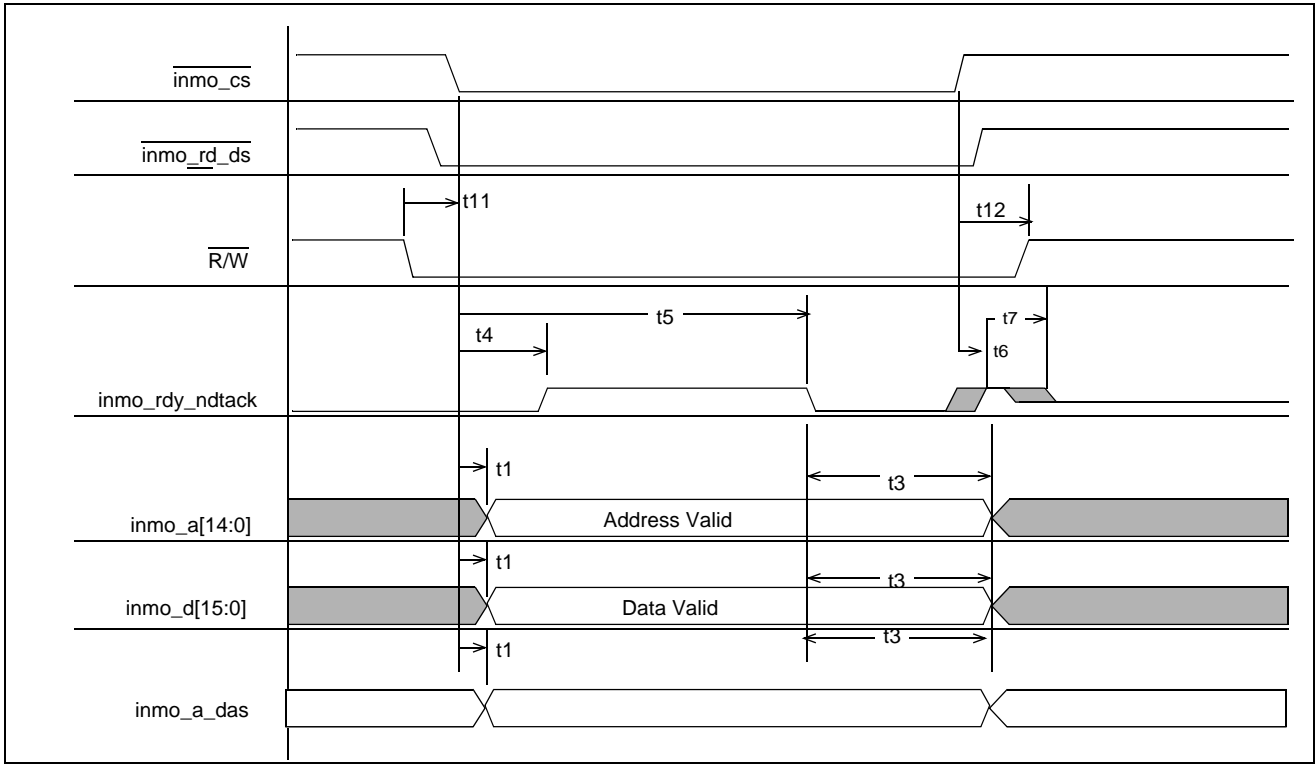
$\overline{\text{inmo\_cs}}$

$\overline{\text{inmo\_rd\_ds}}$

t11

t12

$\overline{\text{R/W}}$

t5

t4

t7

t6

inmo_rdy_ndtack

t1

t3

inmo_a[14:0]

Address Valid

t1

t3

inmo_d[15:0]

Data Valid

t3

t1

inmo_a_das